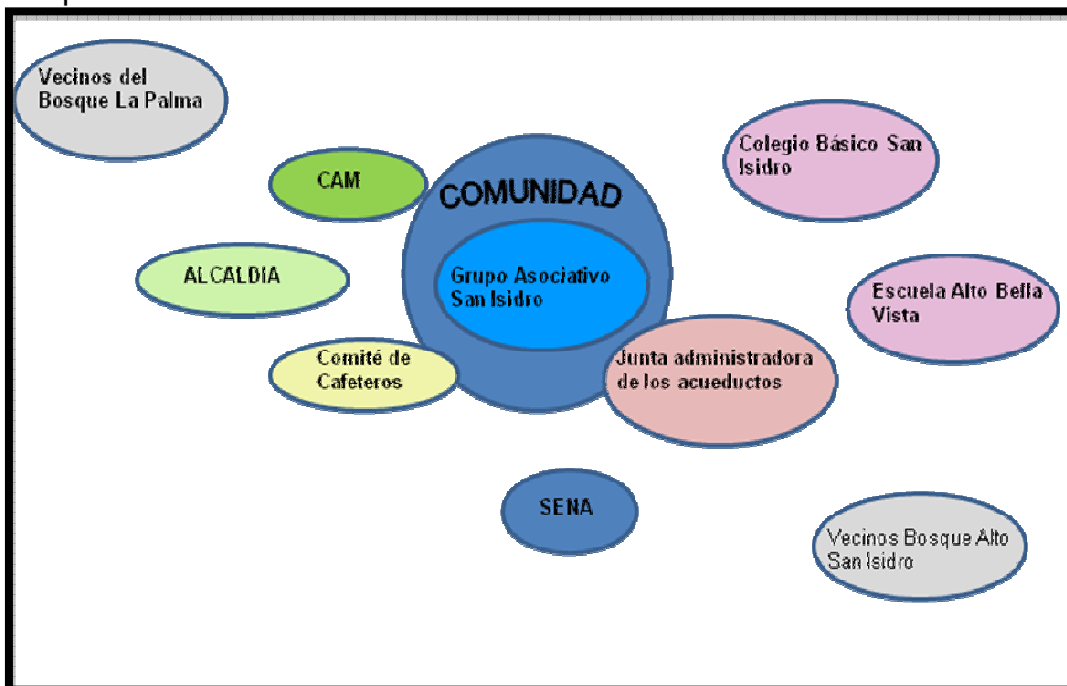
Vecinos del Bosque La Palma

CAM

COMUNIDAD

Grupo Asociativo San Isidro

Colegio Básico San Isidro

ALCALDIA

Escuela Alto Bella Vista

Comité de Cafeteros

Junta administradora de los acueductos

SENA

Vecinos Bosque Alto San Isidro